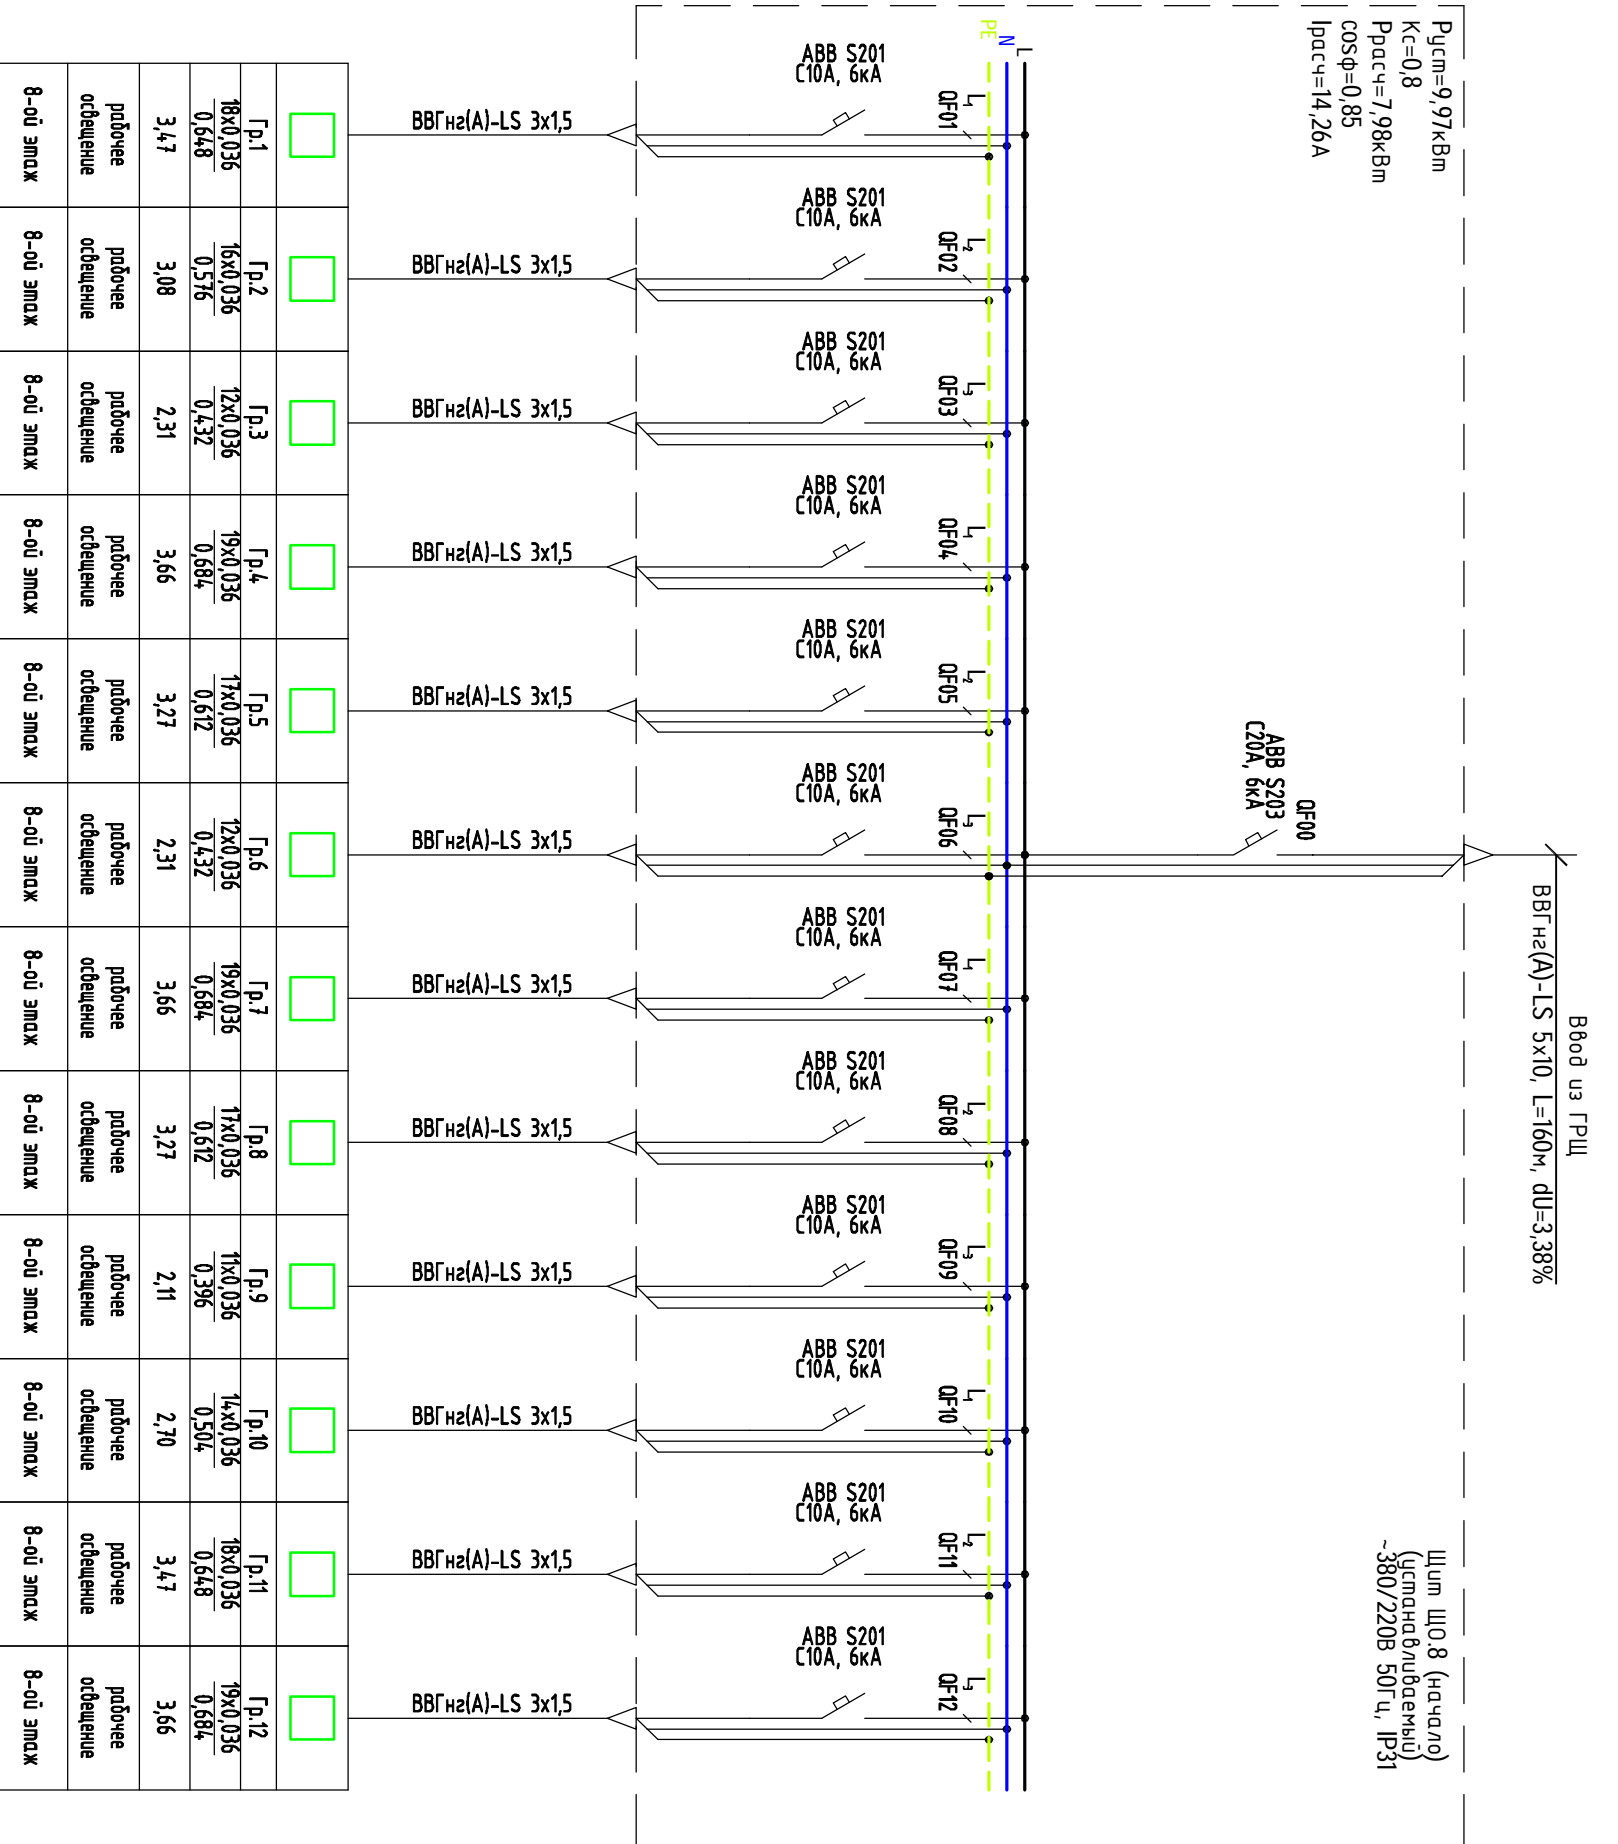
Pуст=9,97кВт
Кс=0,8
Pрасч=7,98кВт
cosφ=0,85
Iрасч=14,26А

PE
N
L

ABB S201
C10A, 6кA
QF01
L1
ВВГнг(А)-LS 3х1,5

ABB S201
C10A, 6кA
QF02
L2
ВВГнг(А)-LS 3х1,5

ABB S201
C10A, 6кA
QF03
L3
ВВГнг(А)-LS 3х1,5

ABB S201
C10A, 6кA
QF04
L1
ВВГнг(А)-LS 3х1,5

ABB S201
C10A, 6кA
QF05
L2
ВВГнг(А)-LS 3х1,5

ABB S201
C10A, 6кA
QF06
L3
ВВГнг(А)-LS 3х1,5

QF00
ABB S203
C20A, 6кA

ABB S201
C10A, 6кA
QF07
L1
ВВГнг(А)-LS 3х1,5

ABB S201
C10A, 6кA
QF08
L2
ВВГнг(А)-LS 3х1,5

ABB S201
C10A, 6кA
QF09
L3
ВВГнг(А)-LS 3х1,5

ABB S201
C10A, 6кA
QF10
L1
ВВГнг(А)-LS 3х1,5

ABB S201
C10A, 6кA
QF11
L2
ВВГнг(А)-LS 3х1,5

ABB S201
C10A, 6кA
QF12
L3
ВВГнг(А)-LS 3х1,5

Ввод из ГРЩ
ВВГнг(А)-LS 5х10, L=160м, dU=3,38%

Щит ЩО.8 (начало)
(устанавливаемый)
~380/220В 50Гц, IP31

| Гр.1 | $\frac{18x0,036}{0,648}$ | 3,47 | рабочее освещение | 8-ой этаж |
|---|---|---|---|---|
| Гр.2 | $\frac{16x0,036}{0,576}$ | 3,08 | рабочее освещение | 8-ой этаж |
| Гр.3 | $\frac{12x0,036}{0,432}$ | 2,31 | рабочее освещение | 8-ой этаж |
| Гр.4 | $\frac{19x0,036}{0,684}$ | 3,66 | рабочее освещение | 8-ой этаж |
| Гр.5 | $\frac{17x0,036}{0,612}$ | 3,27 | рабочее освещение | 8-ой этаж |
| Гр.6 | $\frac{12x0,036}{0,432}$ | 2,31 | рабочее освещение | 8-ой этаж |
| Гр.7 | $\frac{19x0,036}{0,684}$ | 3,66 | рабочее освещение | 8-ой этаж |
| Гр.8 | $\frac{17x0,036}{0,612}$ | 3,27 | рабочее освещение | 8-ой этаж |
| Гр.9 | $\frac{11x0,036}{0,396}$ | 2,11 | рабочее освещение | 8-ой этаж |
| Гр.10 | $\frac{14x0,036}{0,504}$ | 2,70 | рабочее освещение | 8-ой этаж |
| Гр.11 | $\frac{18x0,036}{0,648}$ | 3,47 | рабочее освещение | 8-ой этаж |
| Гр.12 | $\frac{19x0,036}{0,684}$ | 3,66 | рабочее освещение | 8-ой этаж |